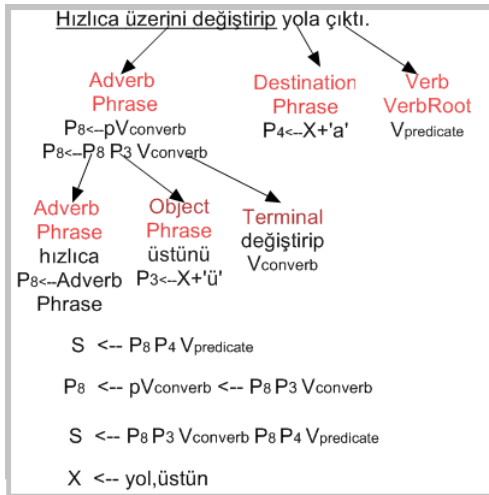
Hızlıca üzerini değiştirip yola çıktı.

Adverb Phrase
$P_8$<--p$V_{converb}$
$P_8$<--$P_8$ $P_3$ $V_{converb}$

Destination Phrase
$P_4$<--X+'a'

Verb VerbRoot
$V_{predicate}$

Adverb Phrase
hızlıca
$P_8$<--Adverb Phrase

Object Phrase
üstünü
$P_3$<--X+'ü'

Terminal
değiştirip
$V_{converb}$

S <-- $P_8$ $P_4$ $V_{predicate}$

$P_8$ <-- p$V_{converb}$ <-- $P_8$ $P_3$ $V_{converb}$

S <-- $P_8$ $P_3$ $V_{converb}$ $P_8$ $P_4$ $V_{predicate}$

X <-- yol,üstün